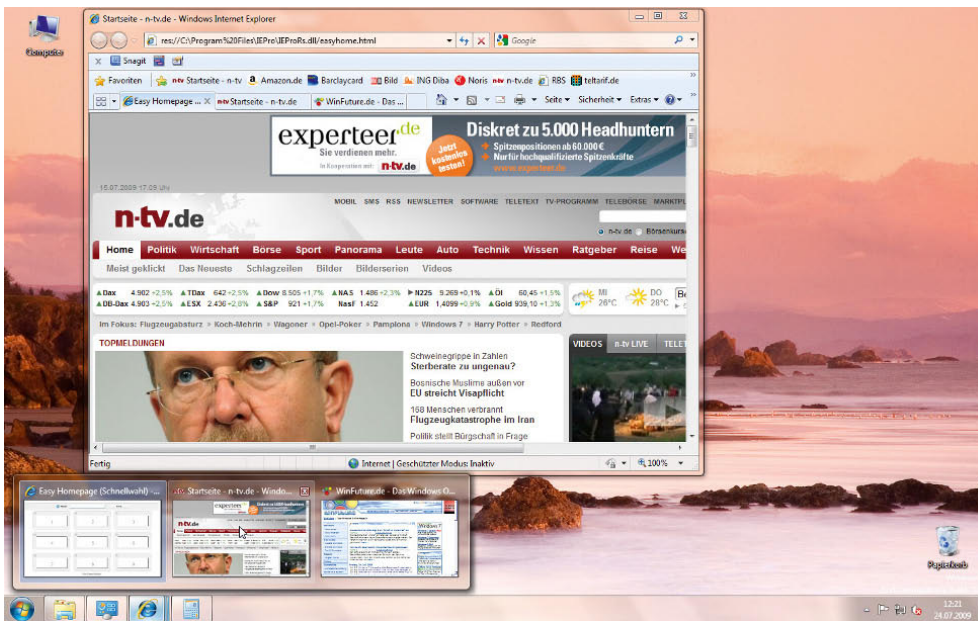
Computer

Startseite - n-tv.de - Windows Internet Explorer

res://C:\Program%20Files\IEPro\IEProRs.dll/easyhome.html

Google

Snagit

Favoriten
Startseite - n-tv
Amazon.de
Barclaycard
Bild
ING Diba
Noris
n-tv.de
RBS
teltarif.de

Easy Homepage ...
Startseite - n-tv.de
WinFuture.de - Das ...

Seite
Sicherheit
Extras

experteer.de
Sie verdienen mehr.
In Kooperation mit n-tv.de
Jetzt kostenlos testen!
Diskret zu 5.000 Headhuntern
Spitzenpositionen ab 60.000 €
Nur für hochqualifizierte Spitzenkräfte
www.experteer.de

15.07.2009 17:09 Uhr

n-tv.de

MOBIL SMS RSS NEWSLETTER SOFTWARE TELETEXT TV-PROGRAMM TELEBÖRSE MARKTPL

n-tv.de Börsenkurs

Home Politik Wirtschaft Börse Sport Panorama Leute Auto Technik Wissen Ratgeber Reise We

Meist geklickt Das Neueste Schlagzeilen Bilder Bilderserien Videos

Dax 4.902 +2,5% TDax 642 +2,5% Dow 8.505 +1,7% NAS 1.486 +2,3% N225 9.269 +0,1% Öl 60,45 +1,5%
DB-Dax 4.903 +2,5% ESX 2.436 +2,8% S&P 921 +1,7% NasF 1.452 EUR 1,4099 +0,9% Gold 939,10 +1,3%

MI 28°C DO 28°C

Im Fokus: Flugzeugabsturz » Koch-Mehrin » Wagoner » Opel-Poker » Pamplona » Windows 7 » Harry Potter » Redford

TOPMELDUNGEN

Schweinegrippe in Zahlen
Sterberate zu ungenau?

Bosnische Muslime außen vor
EU streicht Visapflicht

168 Menschen verbrannt
Flugzeugkatastrophe im Iran

Politik stellt Bürgschaft in Frage

VIDEOS n-tv LIVE TELE

Fertig
Internet | Geschützter Modus: Inaktiv
100%

Easy Homepage (Schnellwahl) - ...
Startseite - n-tv.de - Windo...
WinFuture.de - Das Windows O...

Papierkorb

12:21
24.07.2009